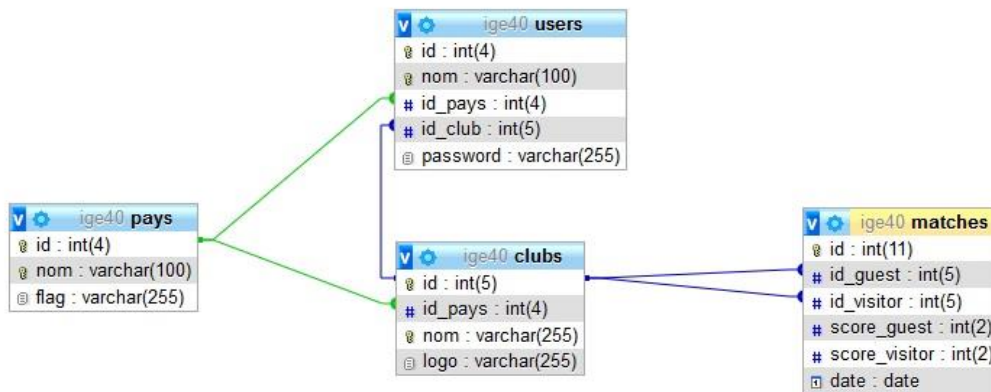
ige40 users
id : int(4)
nom : varchar(100)
id_pays : int(4)
id_club : int(5)
password : varchar(255)

ige40 pays
id : int(4)
nom : varchar(100)
flag : varchar(255)

ige40 clubs
id : int(5)
id_pays : int(4)
nom : varchar(255)
logo : varchar(255)

ige40 matches
id : int(11)
id_guest : int(5)
id_visitor : int(5)
score_guest : int(2)
score_visitor : int(2)
date : date